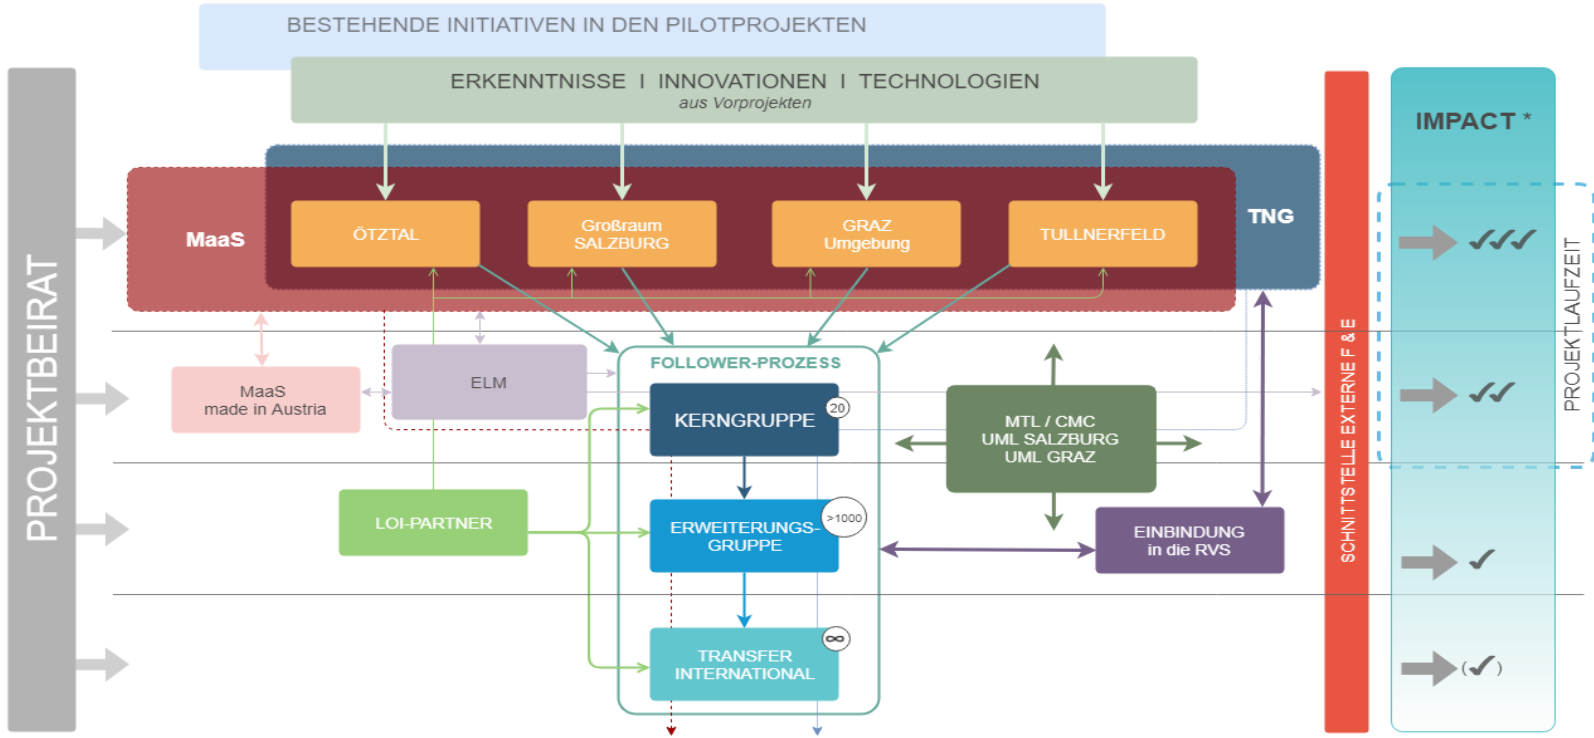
BESTEHENDE INITIATIVEN IN DEN PILOTPROJEKTEN

ERKENNTNISSE I INNOVATIONEN I TECHNOLOGIEN
aus Vorprojekten

PROJEKTBEIRAT

MaaS

ÖTZTAL

Großraum SALZBURG

GRAZ Umgebung

TULLNERFELD

TNG

IMPACT *

PROJEKTLAUFZEIT

MaaS made in Austria

ELM

FOLLOWER-PROZESS

KERNGRUPPE 20

MTL / CMC UML SALZBURG UML GRAZ

SCHNITTSTELLE EXTERNE F & E

LOI-PARTNER

ERWEITERUNGS-GRUPPE >1000

EINBINDUNG in die RVS

TRANSFER INTERNATIONAL ∞

✓✓✓

✓✓

✓

(✓)